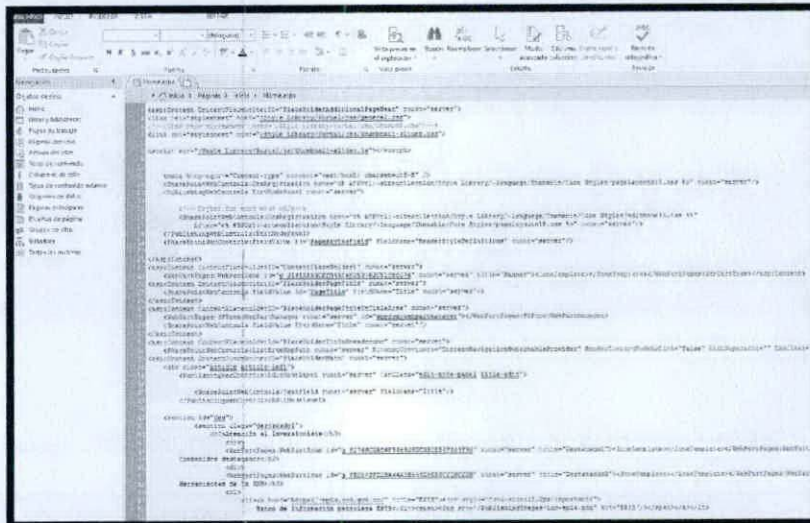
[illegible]

Navegación

Objetos del sitio

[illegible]

Masterpage

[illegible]

<asp:Content ContentPlaceHolderId="PlaceHolderAdditionalPageHead" runat="server">

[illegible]

</asp:Content>

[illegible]

Tutores

Relacionado con el investigador

Contenidos destacados

Herramientas de la EDM

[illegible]

Bases de información pesquera